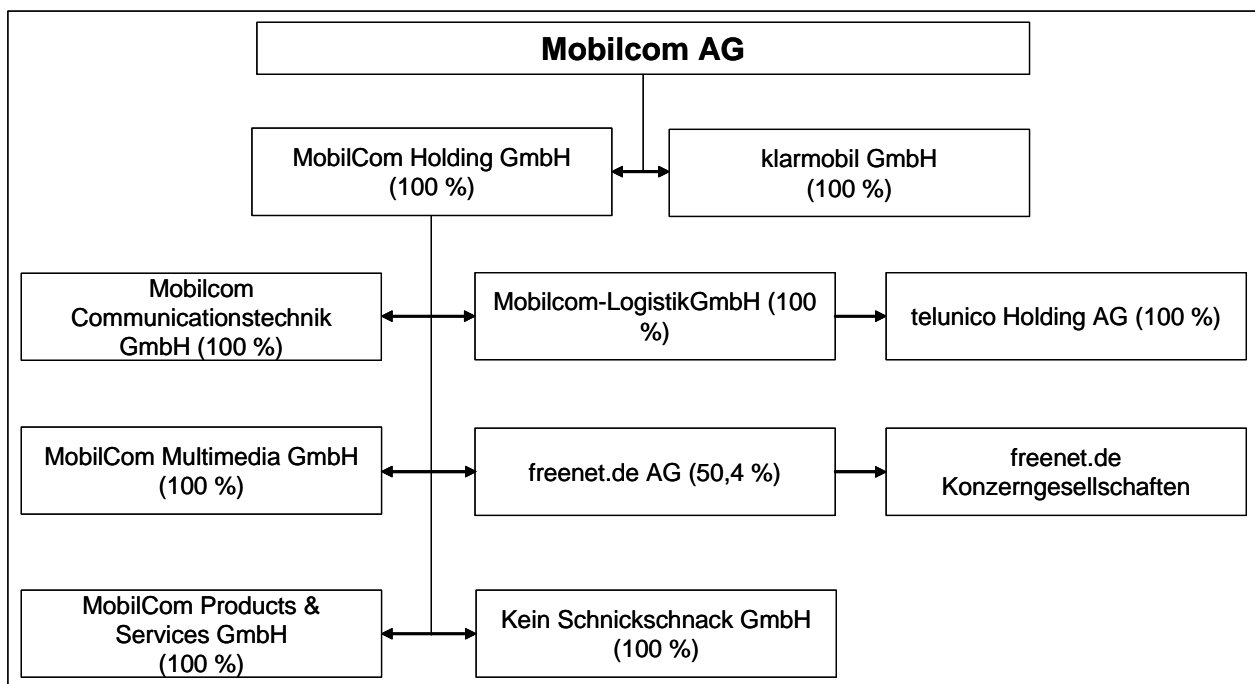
Mobilcom AG

MobilCom Holding GmbH (100 %)

klarmobil GmbH (100 %)

Mobilcom Communicationstechnik GmbH (100 %)

Mobilcom-LogistikGmbH (100 %)

telunico Holding AG (100 %)

MobilCom Multimedia GmbH (100 %)

freenet.de AG (50,4 %)

freenet.de Konzerngesellschaften

MobilCom Products & Services GmbH (100 %)

Kein Schnickschnack GmbH (100 %)